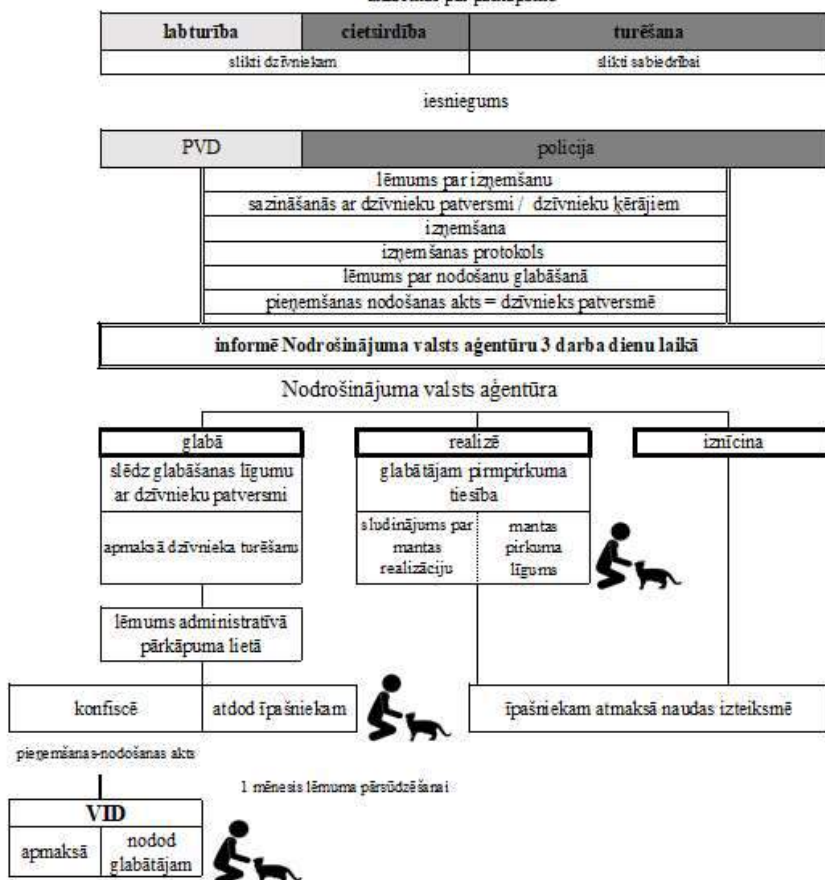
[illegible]

| labturība | cietsirdība | turēšana |
|---|---|---|
| slikti dzīvniekam | | slikti sabiedrībai |

iesniegums

| PVD | policija |
|---|---|

lēmums par izņemšanu
sazināšanās ar dzīvnieku patversmi / dzīvnieku ķērājiem
izņemšana
izņemšanas protokols
lēmums par nodošanu glabāšanā
pieņemšanas nodošanas akts = dzīvnieks patversmē

informē Nodrošinājuma valsts aģentūru 3 darba dienu laikā

Nodrošinājuma valsts aģentūra

glabā
slēdz glabāšanas līgumu ar dzīvnieku patversmi
apmaksā dzīvnieka turēšanu

realizē
glabātājam pirmpirkuma tiesība
sludinājums par mantas realizāciju
mantas pirkuma līgums

iznīcina

lēmums administratīvā pārkāpuma lietā

konfiscē
atdod īpašniekam

īpašniekam atmaksā naudas izteiksmē

pieņemšana-nodošanas akts

1 mēnesis lēmuma pārsūdzēšanai

| VID | |
|---|---|
| apmaksā | nodod glabātājam |